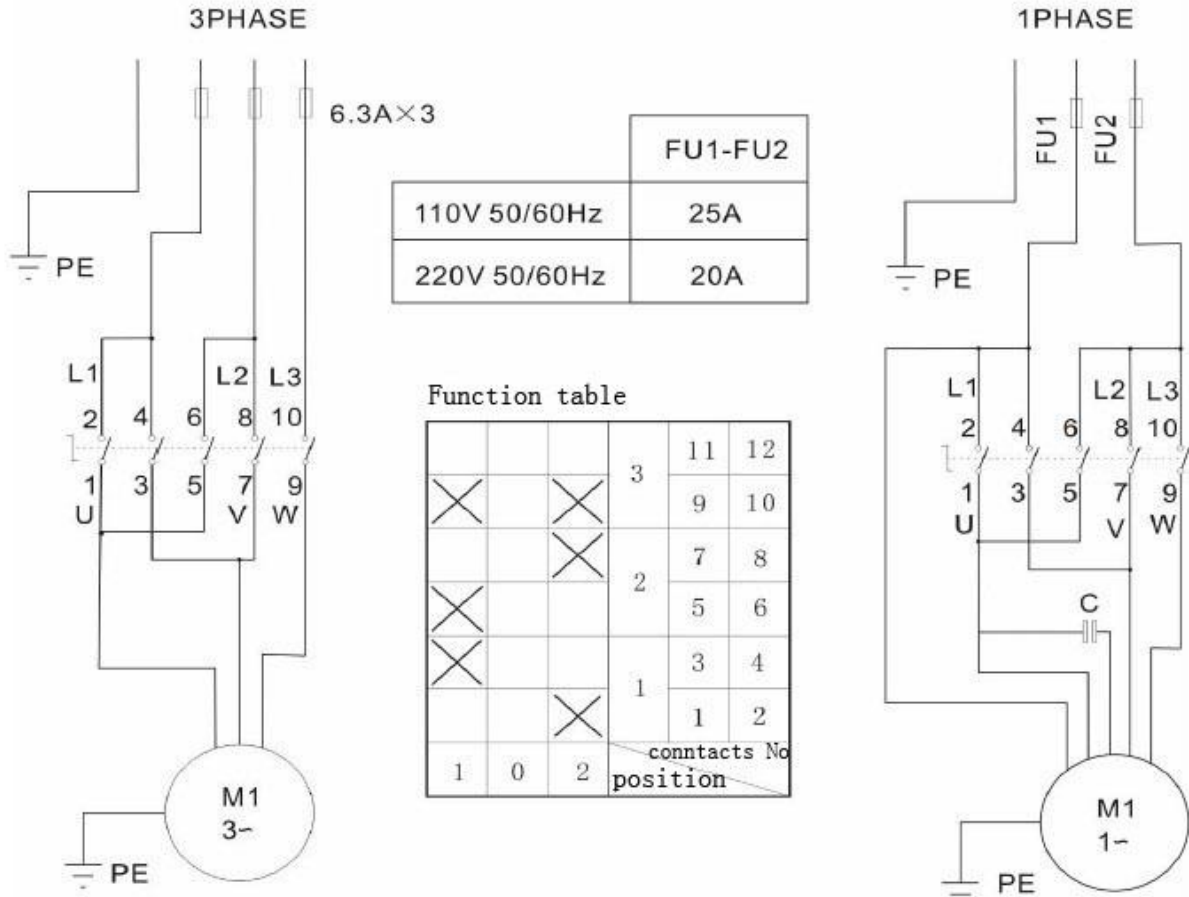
3PHASE

6.3A×3

PE

L1 L2 L3
2 4 6 8 10
1 3 5 7 9
U V W

M1
3~

PE

| | FU1-FU2 |
|---|---|
| 110V 50/60Hz | 25A |
| 220V 50/60Hz | 20A |

Function table

| | | | | | |
|---|---|---|---|---|---|
| | | | 3 | 11 | 12 |
| X | | X | 3 | 9 | 10 |
| | | X | 2 | 7 | 8 |
| X | | | 2 | 5 | 6 |
| X | | | 1 | 3 | 4 |
| | | X | 1 | 1 | 2 |
| 1 | 0 | 2 | conntacts No position | | |

1PHASE

FU1 FU2

PE

L1 L2 L3
2 4 6 8 10
1 3 5 7 9
U V W

C

M1
1~

PE